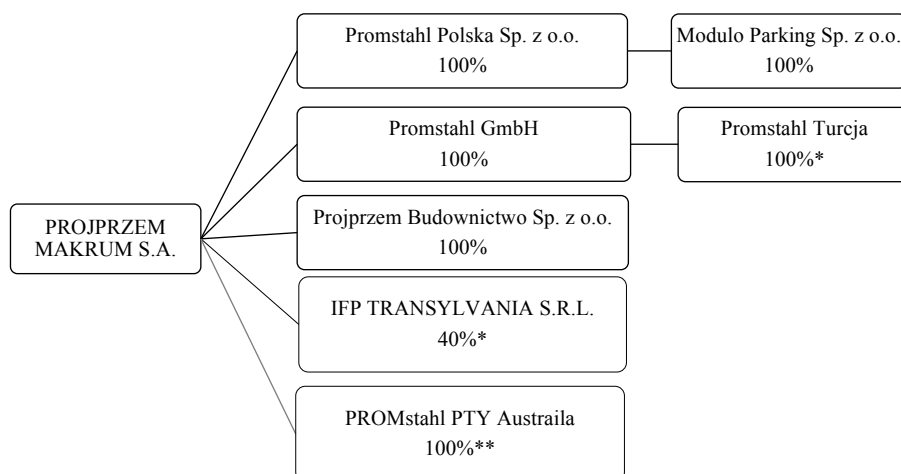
PROJPRZEM MAKRUM S.A.

Promstahl Polska Sp. z o.o.
100%

Modulo Parking Sp. z o.o.
100%

Promstahl GmbH
100%

Promstahl Turcja
100%*

Projprzem Budownictwo Sp. z o.o.
100%

IFP TRANSYLVANIA S.R.L.
40%*

PROMstahl PTY Austraila
100%**